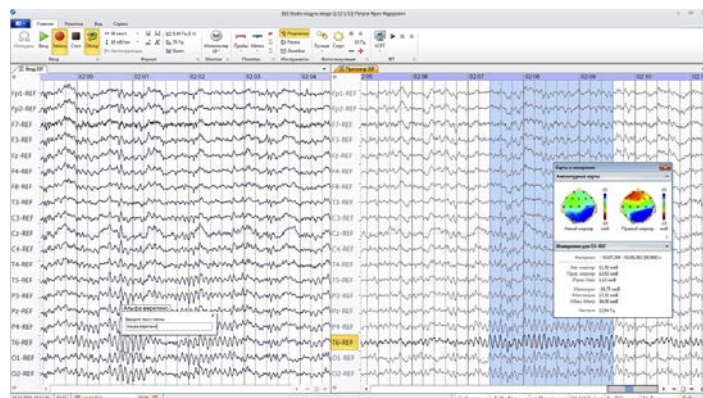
Главная
Вид
Сервис
Fp1-REF
Fp2-REF
F7-REF
F3-REF
Fz-REF
F4-REF
F8-REF
T3-REF
C3-REF
Cz-REF
C4-REF
T4-REF
T5-REF
P3-REF
Pz-REF
P4-REF
T6-REF
O1-REF
O2-REF
02:00
02:01
02:02
02:03
02:04
02:05
02:06
02:07
02:08
02:09
02:10
Fp1-REF
Fp2-REF
F7-REF
F3-REF
Fz-REF
F4-REF
F8-REF
T3-REF
C3-REF
Cz-REF
C4-REF
T4-REF
T5-REF
P3-REF
Pz-REF
P4-REF
T6-REF
O1-REF
O2-REF
Карты и измерения
Амплитудные карты
Левый маркер
Правый маркер
Измерения для O1-REF
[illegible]